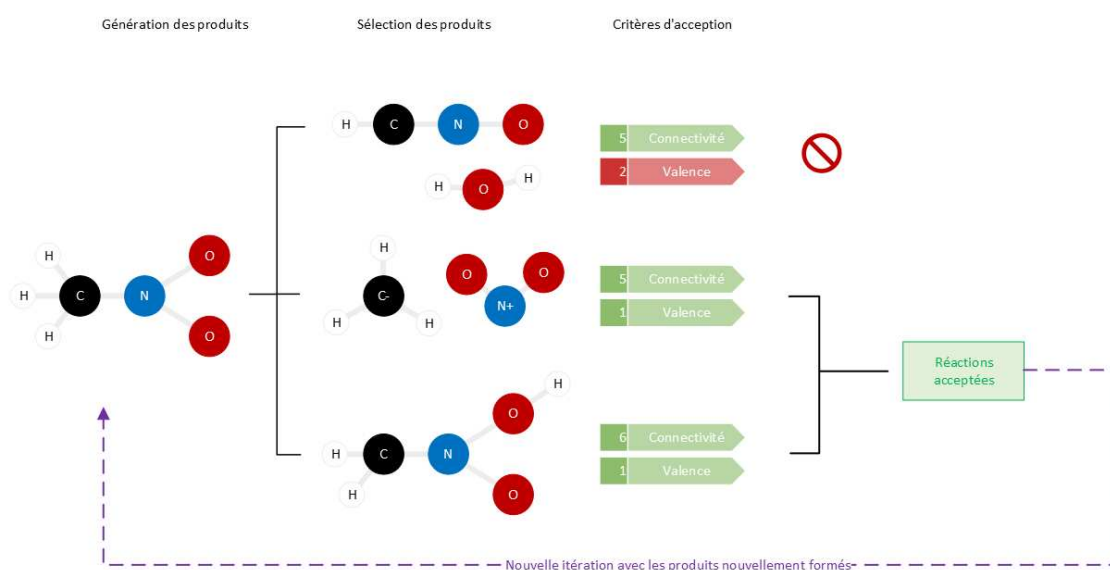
Génération des produits

Sélection des produits

Critères d'acception

H
C
N
O

H
O
H

5 Connectivité
2 Valence

H
H
H
C
N
O
O

H
C-
H
H

O
O
N+

5 Connectivité
1 Valence

Réactions acceptées

H
C
N
O
H
H
O

6 Connectivité
1 Valence

Nouvelle itération avec les produits nouvellement formés